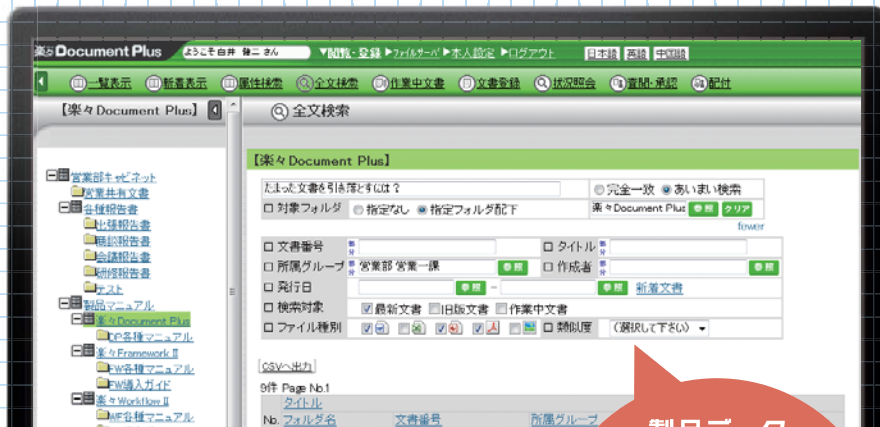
楽々Document Plus ようこそ 白井 健二 さん ▼閲覧・登録 ▶ファイルサーバ ▶本人設定 ▶ログアウト 日本語 英語 中国語

一覧表示 新着表示 属性検索 全文検索 作業中文書 文書登録 状況照会 査閲・承認 配付

【楽々Document Plus】

全文検索

営業部キャビネット
営業共有文書
各種報告書
出張報告書
稟議報告書
会議報告書
研修報告書
テスト
製品マニュアル
楽々Document Plus
DP各種マニュアル
楽々Framework II
FW各種マニュアル
FW導入ガイド
楽々Workflow II
WF各種マニュアル

【楽々Document Plus】

たまった文書を引き落とすには？ 完全一致 あいまい検索
対象フォルダ 指定なし 指定フォルダ配下 楽々Document Plus 参照 クリア
fewer
文書番号 タイトル
所属グループ 営業部 営業一課 参照 作成者 参照
発行日 ~ 参照 新着文書
検索対象 最新文書 旧版文書 作業中文書
ファイル種別 類似度 （選択して下さい）

CSVへ出力
9件 Page No.1
No. タイトル フォルダ名 文書番号 所属グループ

製品データ